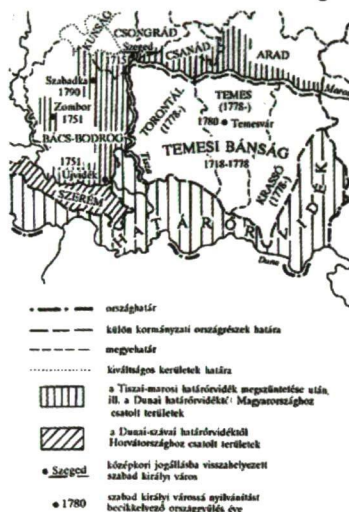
KUNSÁG
CSONGRÁD
Szeged
CSANÁD
ARAD
1715
Szabadka
1790
Zombor
1751
BÁCS-BODROG
TORONTÁL
(1778-)
TEMES
(1778-)
1780 • Temesvár
TEMESI BÁNSÁG
1718-1778
1751
Újvidék
KRASSÓ
(1778-)
SZEREM
HATÁRŐRVIDÉK
Duna

országhatár
külön kormányzati országrészek határa
megyehatár
kiváltságos kerületek határa
a Tiszai-marosi határőrvidék megszüntetése után, ill. a Dunai határőrvidékből Magyarországhoz csatolt területek
a Dunai-szávai határőrvidékből Horvátországhoz csatolt területek
• Szeged középkori jogállásba visszahelyezett szabad királyi város
• 1780 szabad királyi várossá nyilvánítást becikkelyező országgyűlés éve